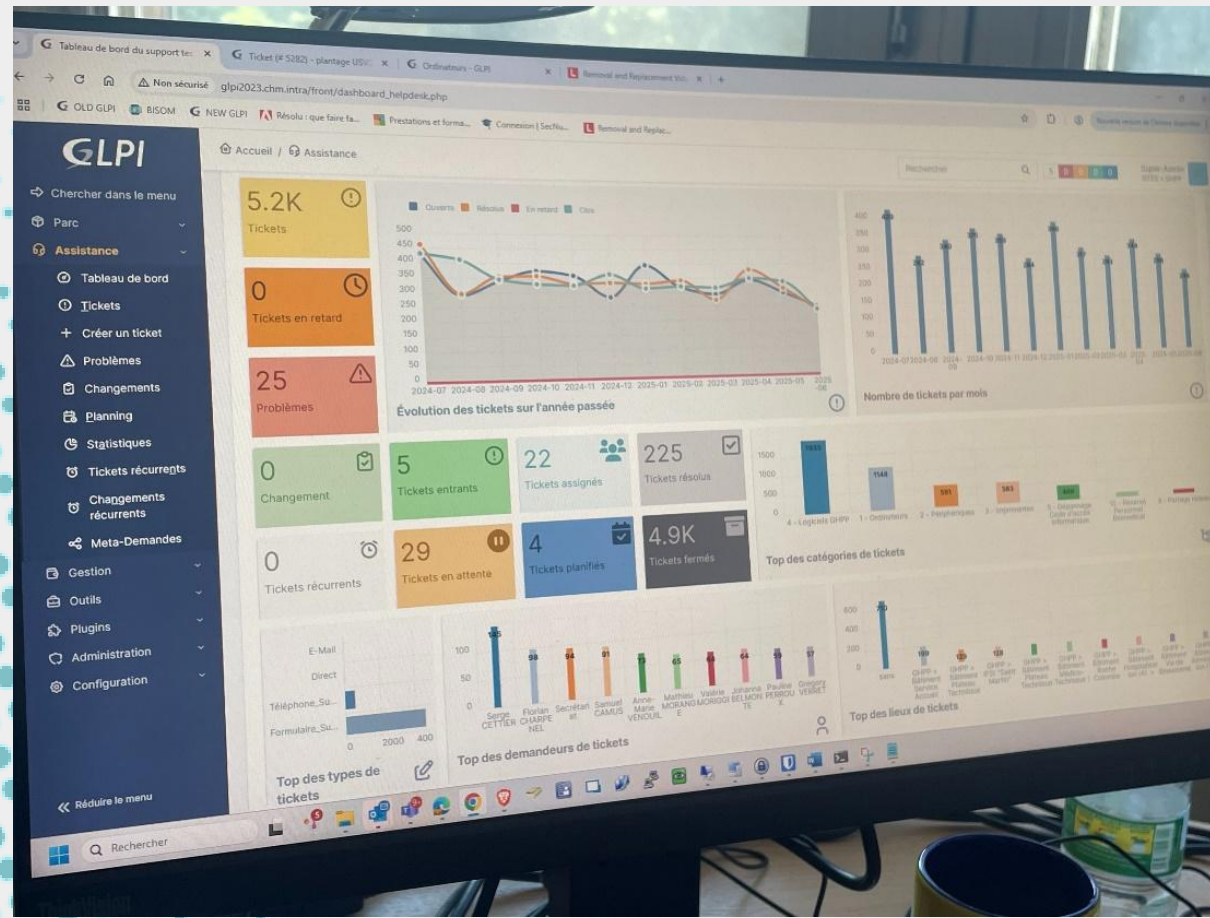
Tableau de bord du support te × | Ticket (# 5282) - plantage USV × | Ordinateurs - GLPI × | Removal and Replacement Vid × | +

Non sécurisé glpi2023.chm.intra/front/dashboard_helpdesk.php

OLD GLPI | BISOM | NEW GLPI | Résolu : que faire fa... | Prestations et forma... | Connexion | SecNu... | Removal and Replac...

GLPI

Accueil / Assistance

Rechercher

Chercher dans le menu
Parc
Assistance
Tableau de bord
Tickets
Créer un ticket
Problèmes
Changements
Planning
Statistiques
Tickets récurrents
Changements récurrents
Meta-Demandes
Gestion
Outils
Plugins
Administration
Configuration

Réduire le menu

5.2K
Tickets

0
Tickets en retard

25
Problèmes

Ouverts Résolus En retard Clos

500 450 400 350 300 250 200 150 100 50 0

2024-07 2024-08 2024-09 2024-10 2024-11 2024-12 2025-01 2025-02 2025-03 2025-04 2025-05 2025-06

Évolution des tickets sur l'année passée

400 350 300 250 200 150 100 50

2024-07 2024-08 2024-09 2024-10 2024-11 2024-12 2025-01 2025-02 2025-03 2025-04 2025-05 2025-06

Nombre de tickets par mois

0
Changement

5
Tickets entrants

22
Tickets assignés

225
Tickets résolus

0
Tickets récurrents

29
Tickets en attente

4
Tickets planifiés

4.9K
Tickets fermés

1500 1000 500 0

1835 1148 591 583 400

4 - Logiciels GHPP | 1 - Ordinateurs | 2 - Périphériques | 3 - Imprimantes | 5 - Dépannage Code d'accès informatique | 10 - Réseau Personnel Biomédical | 8 - Partage réseau

Top des catégories de tickets

E-Mail
Direct
Téléphone_Su...
Formulaire_Su...

0 2000 400

Top des types de tickets

100 50 0

145 98 94 91 73 65 63 64 59 57

Serge CETTIER | Florian CHARPENEL | Secrétariat | Samuel CAMUS | Anne-Marie VENOUIL | Mathieu MORANGE | Valérie MORIGGI | Johanna BELMONTE | Pauline PERROUX | Gregory VERRET

Top des demandeurs de tickets

800 600 400 200 0

713 180 128

Salle | GHPP > Bâtiment Service Accueil | GHPP > Bâtiment Plateau Technique | GHPP > F3C "Saint Martin" | GHPP > Bâtiment Plateau Technique | GHPP > Bâtiment Médico-Technique | GHPP > Bâtiment Roche Colombe | GHPP > Bâtiment Hospitalier | GHPP > Bâtiment Vercors

Top des lieux de tickets

Rechercher